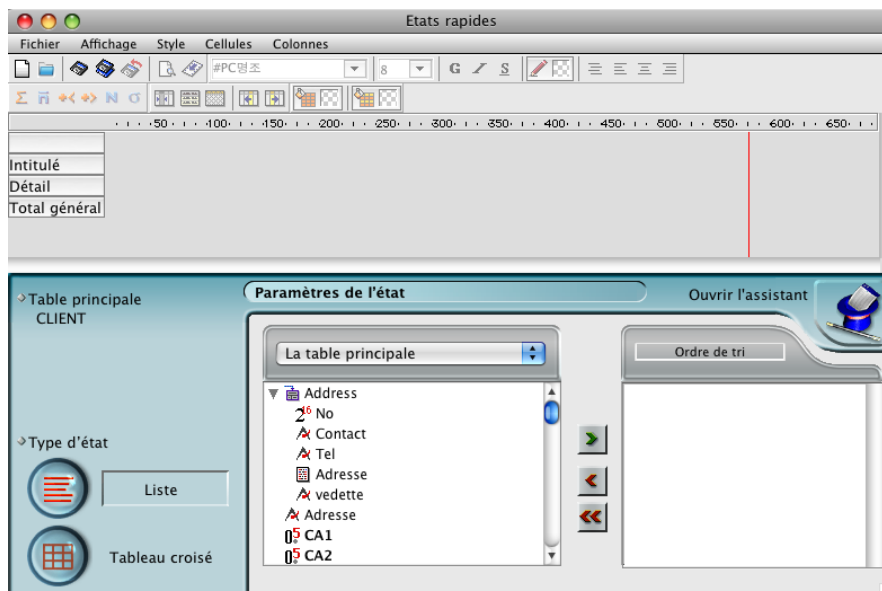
Etats rapides
Fichier Affichage Style Cellules Colonnes
#PC명조
8
G I S
Σ N σ
· · · ·50· · · ·100· · · ·150· · · ·200· · · ·250· · · ·300· · · ·350· · · ·400· · · ·450· · · ·500· · · ·550· · · ·600· · · ·650·
Intitulé
Détail
Total général
Table principale
CLIENT
Paramètres de l'état
Ouvrir l'assistant
La table principale
Ordre de tri
Address
No
Contact
Tel
Adresse
vedette
Adresse
CA1
CA2
Type d'état
Liste
Tableau croisé